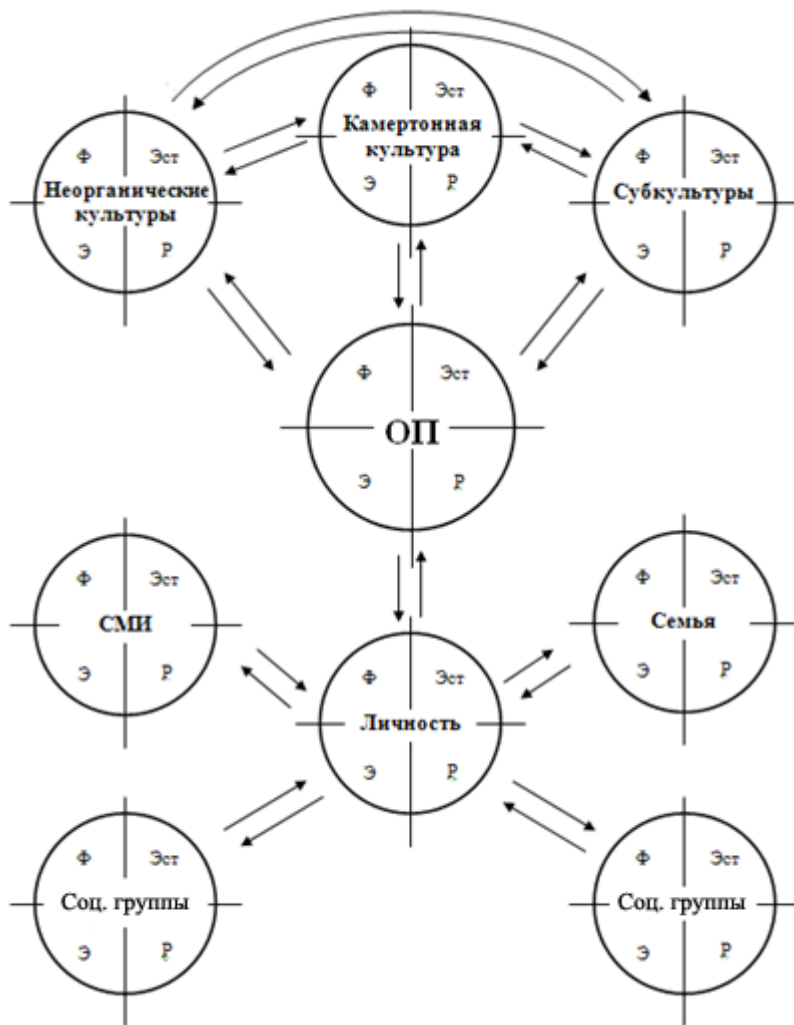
Ф Эст
Неорганические культуры
Э Р

Ф Эст
Камертонная культура
Э Р

Ф Эст
Субкультуры
Э Р

Ф Эст
ОП
Э Р

Ф Эст
СМИ
Э Р

Ф Эст
Личность
Э Р

Ф Эст
Семья
Э Р

Ф Эст
Соц. группы
Э Р

Ф Эст
Соц. группы
Э Р